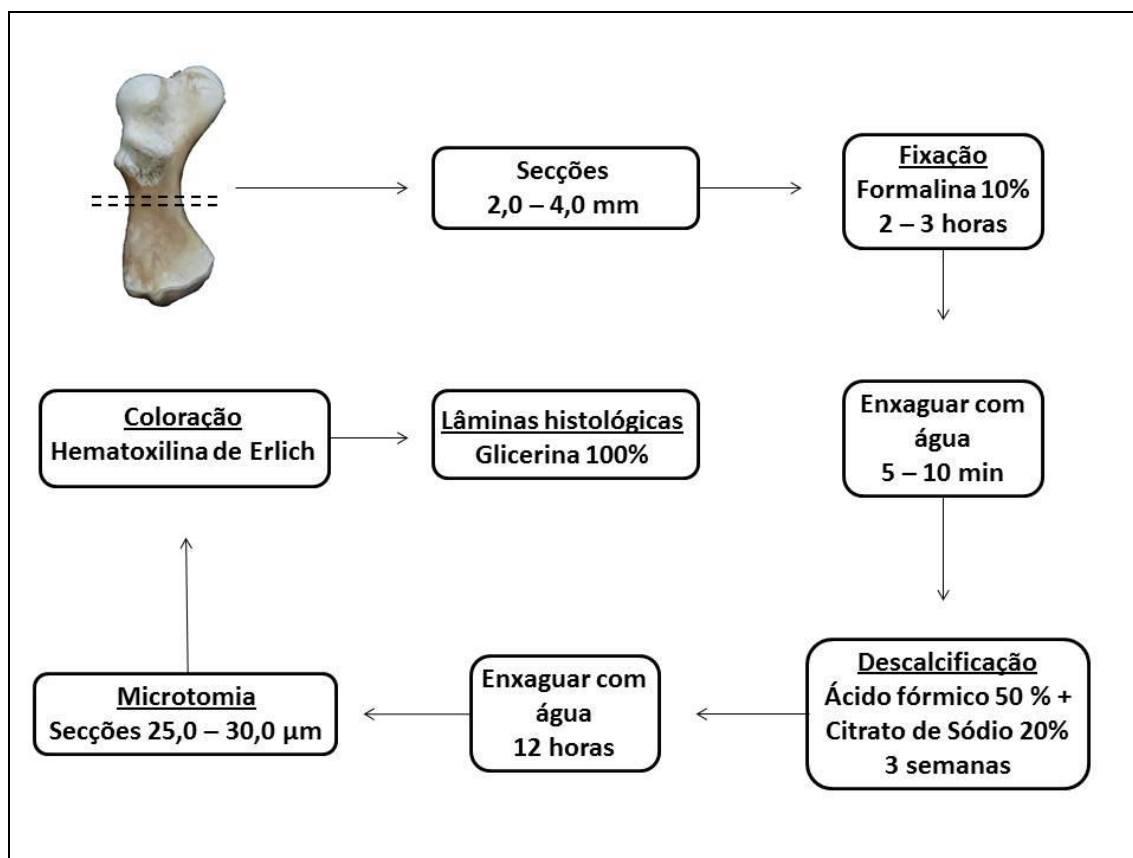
Secções
2,0 – 4,0 mm

Fixação
Formalina 10%
2 – 3 horas

Enxaguar com água
5 – 10 min

Descalcificação
Ácido fórmico 50 % +
Citrato de Sódio 20%
3 semanas

Enxaguar com água
12 horas

Microtomia
Secções 25,0 – 30,0 µm

Coloração
Hematoxilina de Erlich

Lâminas histológicas
Glicerina 100%